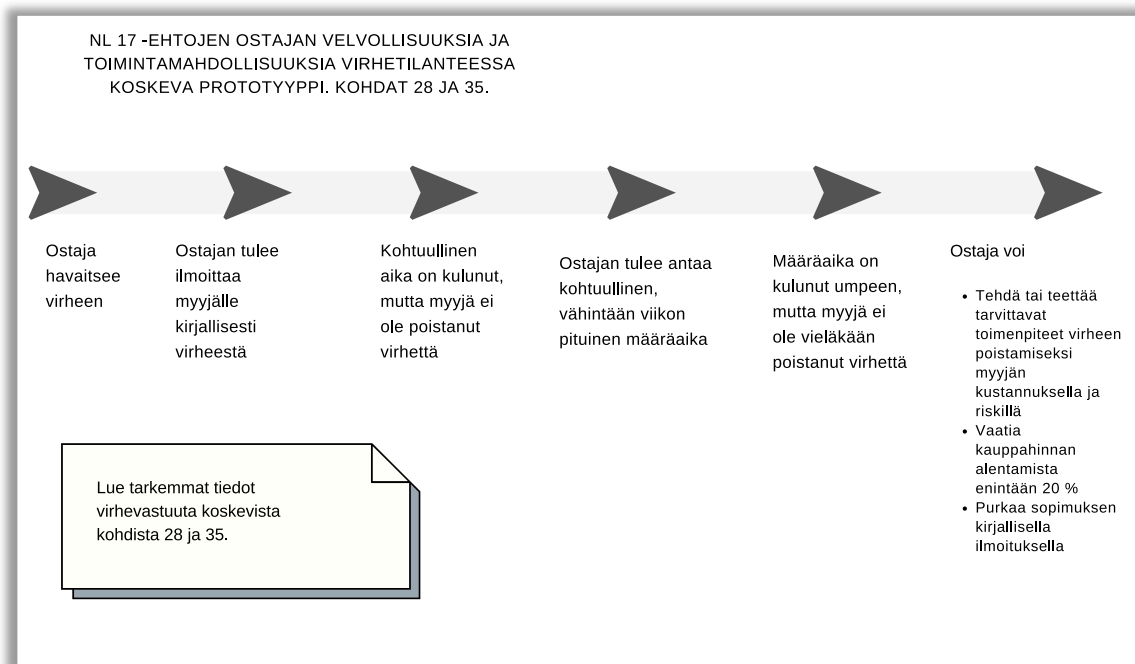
NL 17 -EHTOJEN OSTAJAN VELVOLLISUUKSIA JA TOIMINTAMAHDOLLISUUKSIA VIRHETILANTEESSA KOSKEVA PROTOTYYPPI. KOHDAT 28 JA 35.

Ostaja havaitsee virheen

Ostajan tulee ilmoittaa myyjälle kirjallisesti virheestä

Kohtuullinen aika on kulunut, mutta myyjä ei ole poistanut virhettä

Ostajan tulee antaa kohtuullinen, vähintään viikon pituinen määräaika

Määräaika on kulunut umpeen, mutta myyjä ei ole vieläkään poistanut virhettä

Ostaja voi

- Tehdä tai teettää tarvittavat toimenpiteet virheen poistamiseksi myyjän kustannuksella ja riskillä
- Vaatia kauppahinnan alentamista enintään 20 %
- Purkaa sopimuksen kirjallisella ilmoituksella

Lue tarkemmat tiedot virhevastuuta koskevista kohdista 28 ja 35.